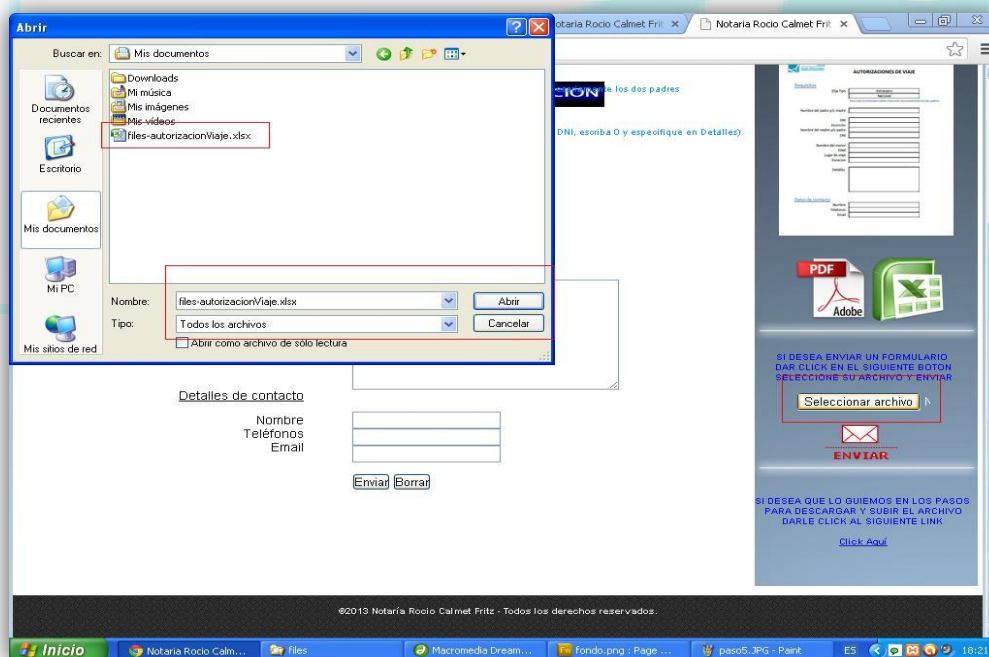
Abrir

Buscar en: Mis documentos

Documentos recientes
Escritorio
Mis documentos
Mi PC
Mis sitios de red

Downloads
Mi música
Mis imágenes
Mis vídeos
files-autorizacionViaje.xlsx

Nombre: files-autorizacionViaje.xlsx
Tipo: Todos los archivos
Abrir
Cancelar
Abrir como archivo de sólo lectura

otaria Rocio Calmet Frit ×
Notaria Rocio Calmet Frit ×

CION
e los dos padres
DNI, escriba 0 y especifique en Detalles)

AUTORIZACIONES DE VIAJE

PDF
Adobe

SI DESEA ENVIAR UN FORMULARIO DAR CLICK EN EL SIGUIENTE BOTON SELECCIONE SU ARCHIVO Y ENVIAR

Seleccionar archivo

ENVIAR

SI DESEA QUE LO GUIEMOS EN LOS PASOS PARA DESCARGAR Y SUBIR EL ARCHIVO DARLE CLICK AL SIGUIENTE LINK

Click Aquí

Detalles de contacto
Nombre
Teléfonos
Email

Enviar Borrar

©2013 Notaría Rocío Calmet Fritz - Todos los derechos reservados.

Inicio
Notaria Rocio Calm...
files
Macromedia Dream...
fondo.png : Page ...
paso5.JPG - Paint
ES
18:21